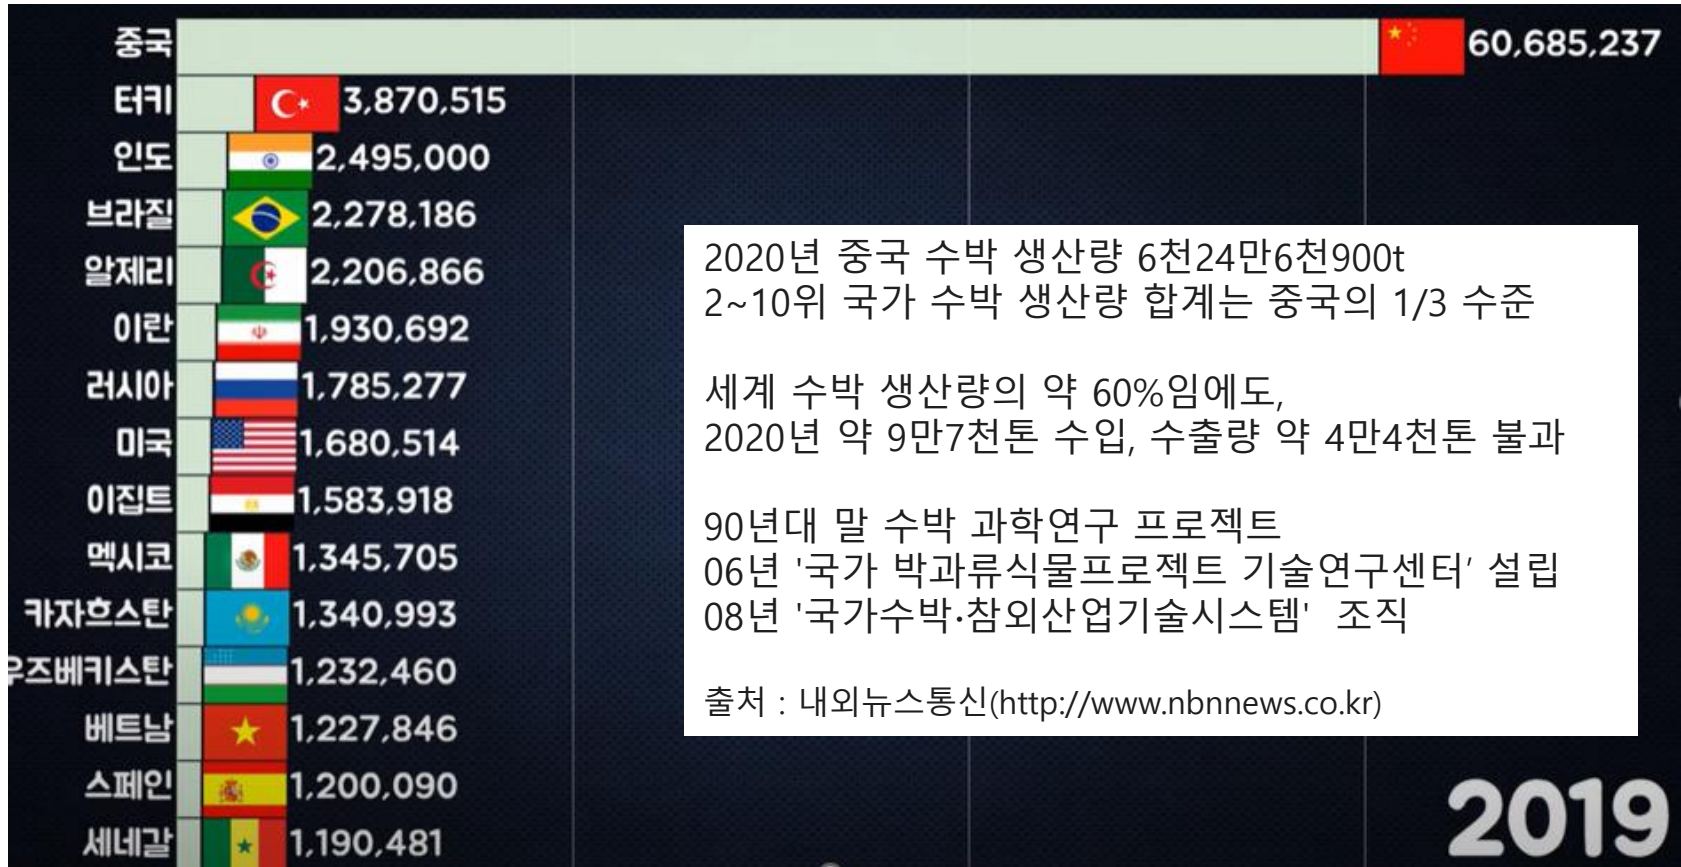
중국 60,685,237
터키 3,870,515
인도 2,495,000
브라질 2,278,186
알제리 2,206,866
이란 1,930,692
러시아 1,785,277
미국 1,680,514
이집트 1,583,918
멕시코 1,345,705
카자흐스탄 1,340,993
우즈베키스탄 1,232,460
베트남 1,227,846
스페인 1,200,090
세네갈 1,190,481

2020년 중국 수박 생산량 6천24만6천900t
2~10위 국가 수박 생산량 합계는 중국의 1/3 수준

세계 수박 생산량의 약 60%임에도,
2020년 약 9만7천톤 수입, 수출량 약 4만4천톤 불과

90년대 말 수박 과학연구 프로젝트
06년 '국가 박과류식물프로젝트 기술연구센터' 설립
08년 '국가수박·참외산업기술시스템' 조직

출처 : 내외뉴스통신(http://www.nbnnews.co.kr)

2019